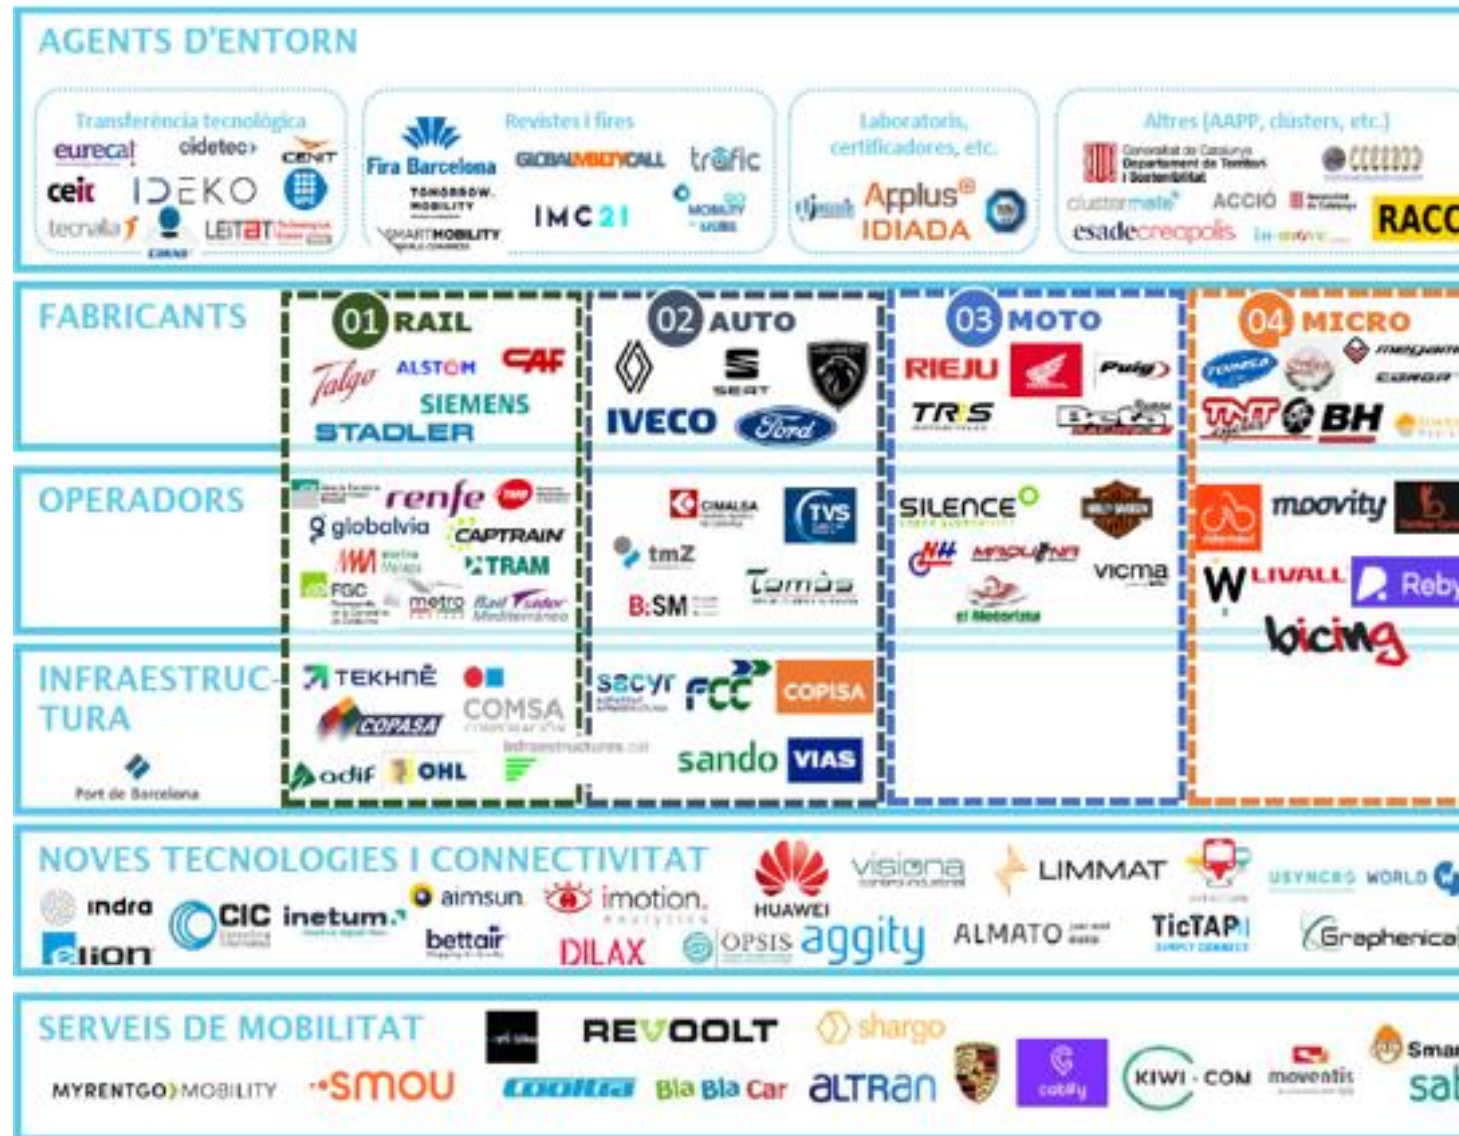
AGENTS D'ENTORN

Transferència tecnològica
eurecat cidetec CENIT
ceit IDEKO
tecnalia LEITAT

Revistes i fires
Fira Barcelona GLOBALMOBILITYCALL tráfic
TOMORROW. MOBILITY
SMARTMOBILITY IMC 21

Laboratoris, certificadores, etc.
Applus IDIADA

Altres (AAPP, clústers, etc.)
Generalitat de Catalunya Departament de Territori i Sostenibilitat
clustermotor ACCIÓ
esadecreapolis RACC

FABRICANTS
01 RAIL
Talgo ALSTOM CAF
SIEMENS
STADLER

02 AUTO
SEAT
IVECO Ford

03 MOTO
RIEJU Puig
TRS

04 MICRO
BH

OPERADORS
renfe
globalvia CAPTRAIN
TRAM
FGC metro
Rail Mediterráneo
CIMALSA
TVS
tmZ
B:SM
Tomàs
SILENCE
vicma
el Motorista
moovity
LIVALL Reby
bicing

INFRAESTRUCTURA
Port de Barcelona
TEKHNĒ
COPASA COMSA
adif OHL
Infraestructures.cat
sacyr FCC COPISA
sando VIAS

NOVES TECNOLOGIES I CONNECTIVITAT
indra
CIC inetum.
aimsun
imotion. analytics
bettair
DILAX
HUAWEI
visiona
OPSIS aggity
LIMMAT
ALMATO
TicTAP
USYNCRO WORLD
Graphenical
etion

SERVEIS DE MOBILITAT
MYRENTGO MOBILITY
smou
REVOOLT
shargo
cooltra
Bla Bla Car
aLTRan
cabify
KIWI · COM
moventis
Smar
sa